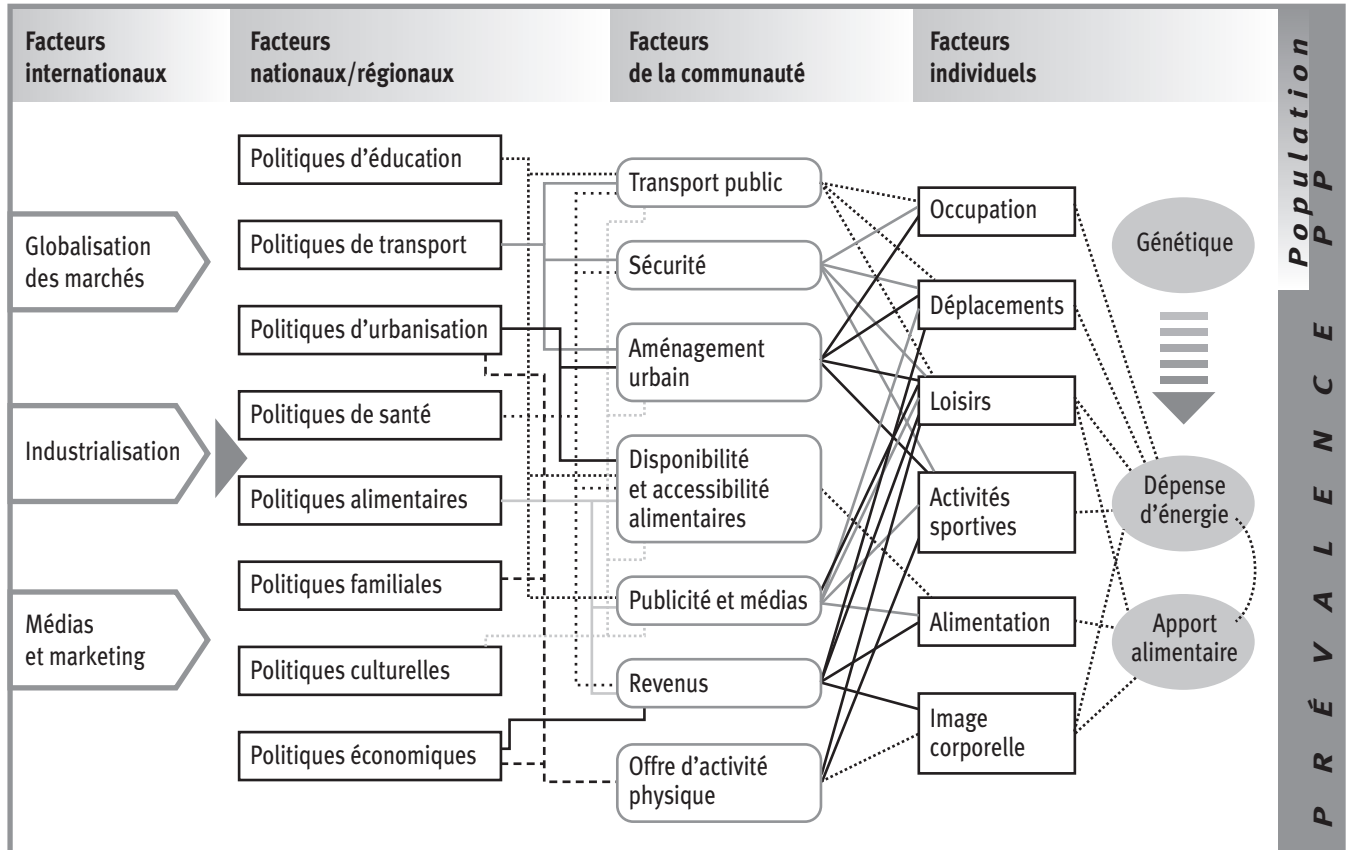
Facteurs internationaux

Facteurs nationaux/régionaux

Facteurs de la communauté

Facteurs individuels

Population PP

Globalisation des marchés

Industrialisation

Médias et marketing

Politiques d'éducation

Politiques de transport

Politiques d'urbanisation

Politiques de santé

Politiques alimentaires

Politiques familiales

Politiques culturelles

Politiques économiques

Transport public

Sécurité

Aménagement urbain

Disponibilité et accessibilité alimentaires

Publicité et médias

Revenus

Offre d'activité physique

Occupation

Déplacements

Loisirs

Activités sportives

Alimentation

Image corporelle

Génétique

Dépense d'énergie

Apport alimentaire

PRÉVALENCE